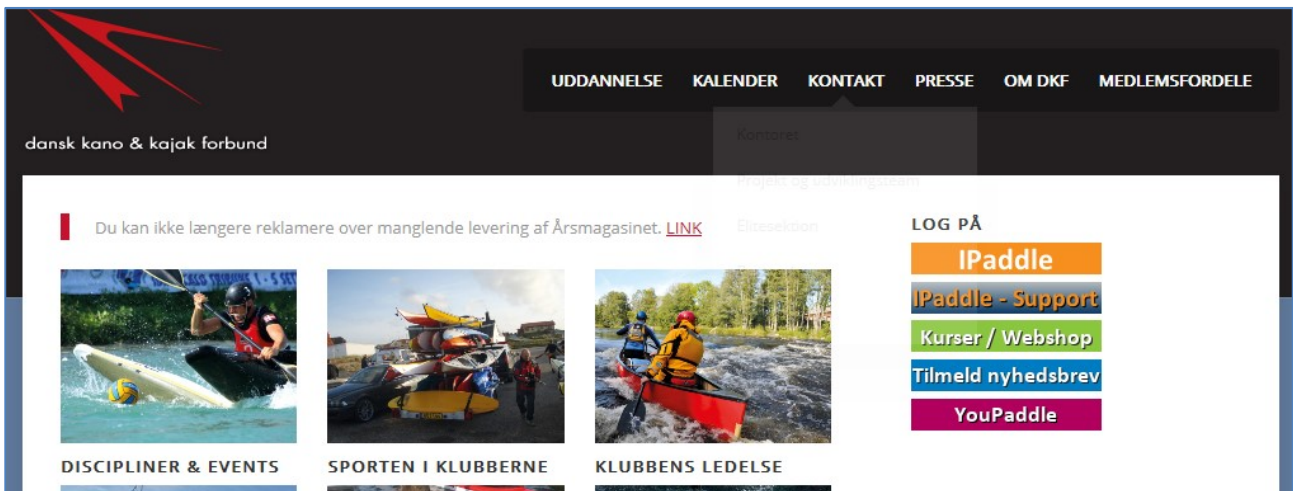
dansk kano & kajak forbund

UDDANNELSE KALENDER KONTAKT PRESSE OM DKF MEDLEMSFORDELE

Kontoret

Projekt og udviklingsteam

Elitesektion

Du kan ikke længere reklamere over manglende levering af Årsmagasinet. LINK

LOG PÅ

IPaddle

IPaddle - Support

Kurser / Webshop

Tilmeld nyhedsbrev

YouPaddle

DISCIPLINER & EVENTS

SPORTEN I KLUBBERNE

KLUBBENS LEDELSE